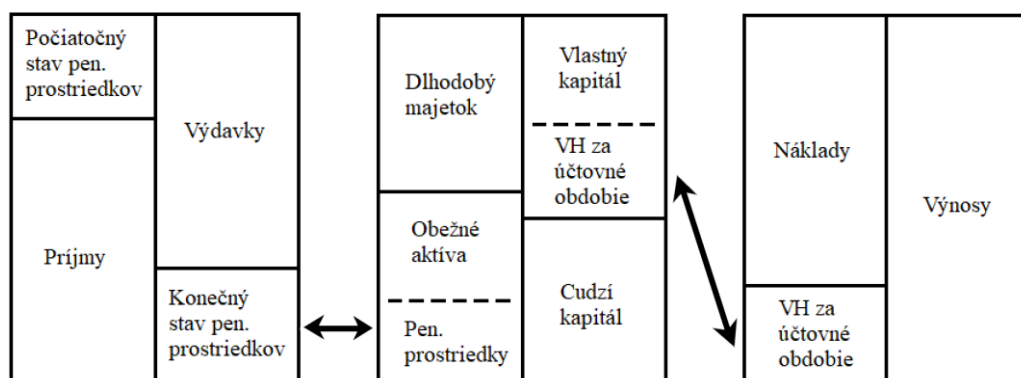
Počiatočný stav pen. prostriedkov

Výdavky

Príjmy

Konečný stav pen. prostriedkov

Dlhodobý majetok

Vlastný kapitál

VH za účtovné obdobie

Obežné aktíva

Pen. prostriedky

Cudzí kapitál

Náklady

Výnosy

VH za účtovné obdobie